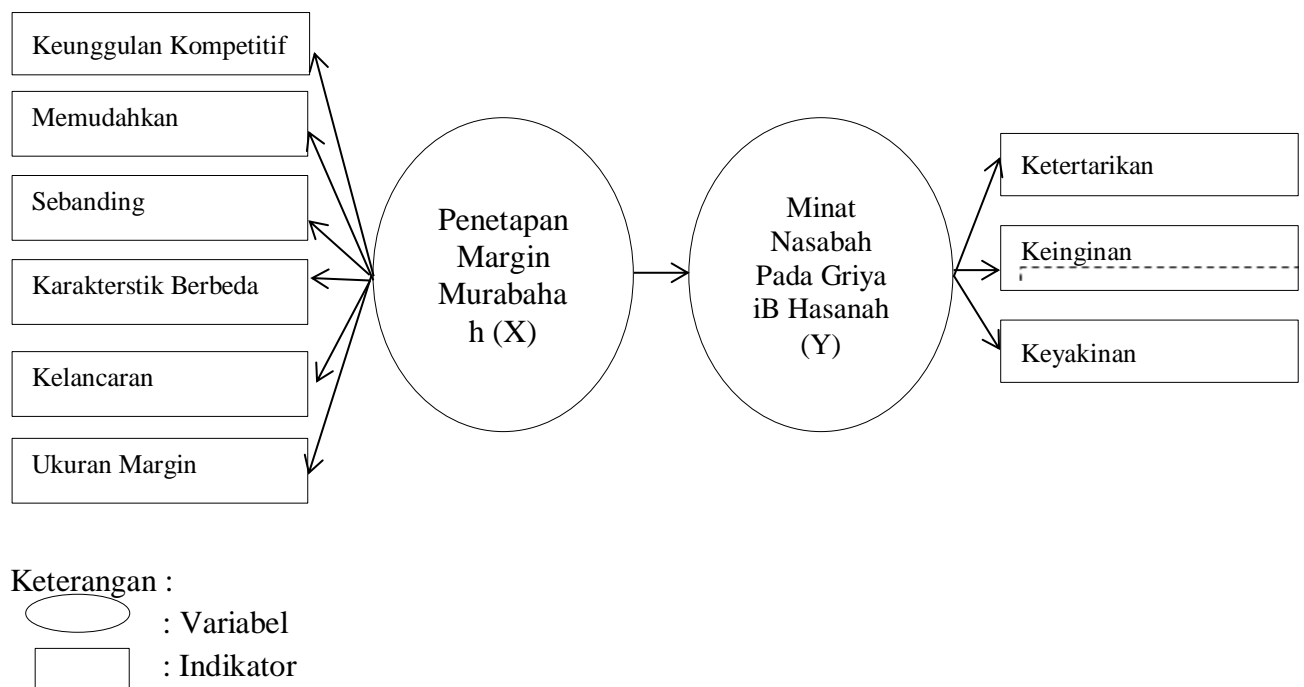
Keunggulan Kompetitif

Memudahkan

Sebanding

Karakterstik Berbeda

Kelancaran

Ukuran Margin

Penetapan Margin Murabaha h (X)

Minat Nasabah Pada Griya iB Hasanah (Y)

Ketertarikan

Keinginan

Keyakinan

Keterangan :
: Variabel
: Indikator